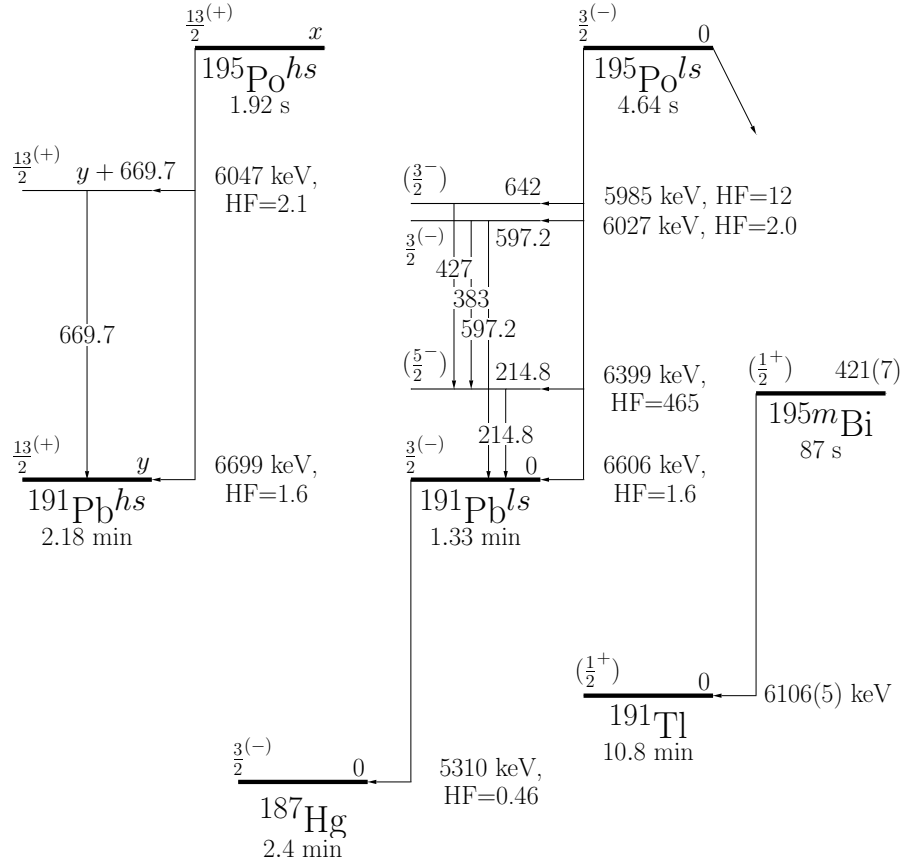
$\frac{13}{2}^{(+)}$ $x$
$^{195}Po^{hs}$
1.92 s

$\frac{3}{2}^{(-)}$ 0
$^{195}Po^{ls}$
4.64 s

$\frac{13}{2}^{(+)}$ $y + 669.7$
6047 keV, HF=2.1

$(\frac{3}{2}^{-})$ 642
5985 keV, HF=12
6027 keV, HF=2.0
$\frac{3}{2}^{(-)}$ 597.2
427
383
597.2

669.7

$(\frac{5}{2}^{-})$ 214.8
6399 keV, HF=465

$(\frac{1}{2}^{+})$ 421(7)
$^{195m}Bi$
87 s

214.8

$\frac{13}{2}^{(+)}$ $y$
6699 keV, HF=1.6
$^{191}Pb^{hs}$
2.18 min

$\frac{3}{2}^{(-)}$ 0
6606 keV, HF=1.6
$^{191}Pb^{ls}$
1.33 min

$(\frac{1}{2}^{+})$ 0
6106(5) keV
$^{191}Tl$
10.8 min

$\frac{3}{2}^{(-)}$ 0
5310 keV, HF=0.46
$^{187}Hg$
2.4 min